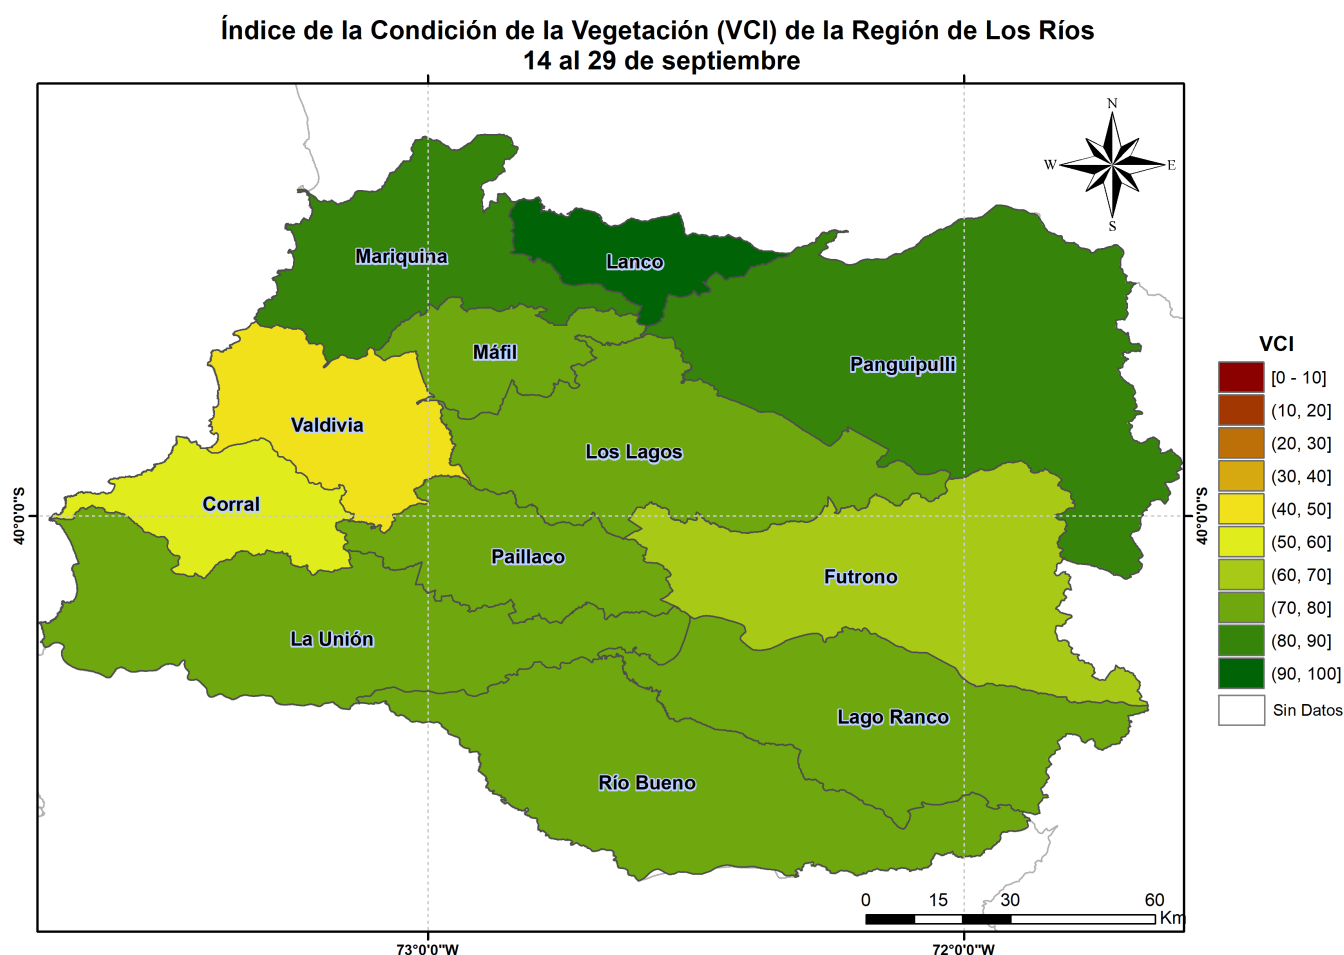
Índice de la Condición de la Vegetación (VCI) de la Región de Los Ríos
14 al 29 de septiembre

N
W
E
S

Mariquina
Lanco
Máfil
Panguipulli
Valdivia
Los Lagos
Corral
Paillaco
Futrono
La Unión
Lago Ranco
Río Bueno

40°0'0"S
40°0'0"S

VCI
[0 - 10]
(10, 20]
(20, 30]
(30, 40]
(40, 50]
(50, 60]
(60, 70]
(70, 80]
(80, 90]
(90, 100]
Sin Datos

0 15 30 60
Km

73°0'0"W
72°0'0"W